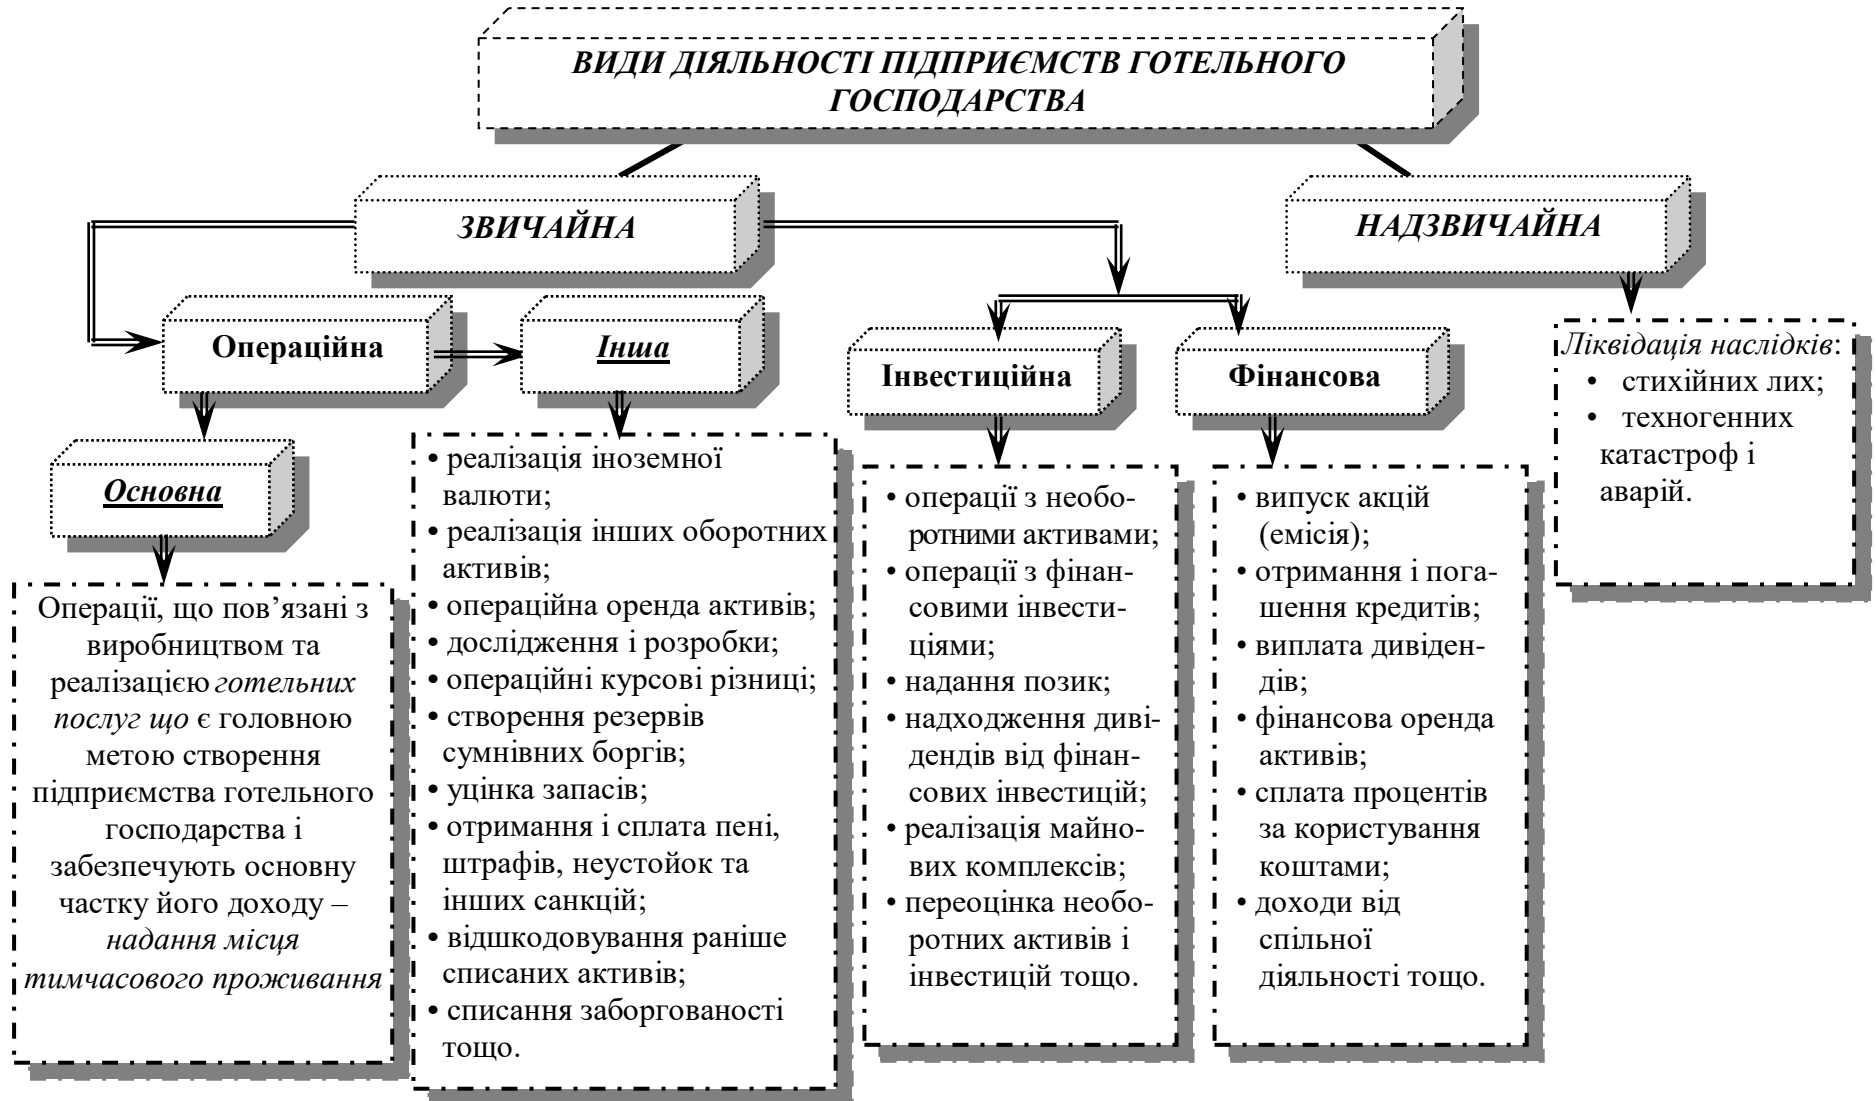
ВИДИ ДІЯЛЬНОСТІ ПІДПРИЄМСТВ ГОТЕЛЬНОГО ГОСПОДАРСТВА

ЗВИЧАЙНА

НАДЗВИЧАЙНА

Операційна

Інша

Інвестиційна

Фінансова

Ліквідація наслідків:
• стихійних лих;
• техногенних катастроф і аварій.

Основна

Операції, що пов'язані з виробництвом та реалізацією готельних послуг що є головною метою створення підприємства готельного господарства і забезпечують основну частку його доходу – надання місця тимчасового проживання

• реалізація іноземної валюти;
• реалізація інших оборотних активів;
• операційна оренда активів;
• дослідження і розробки;
• операційні курсові різниці;
• створення резервів сумнівних боргів;
• уцінка запасів;
• отримання і сплата пені, штрафів, неустойок та інших санкцій;
• відшкодовування раніше списаних активів;
• списання заборгованості тощо.

• операції з необоротними активами;
• операції з фінансовими інвестиціями;
• надання позик;
• надходження дивідендів від фінансових інвестицій;
• реалізація майнових комплексів;
• переоцінка необоротних активів і інвестицій тощо.

• випуск акцій (емісія);
• отримання і погашення кредитів;
• виплата дивідендів;
• фінансова оренда активів;
• сплата процентів за користування коштами;
• доходи від спільної діяльності тощо.